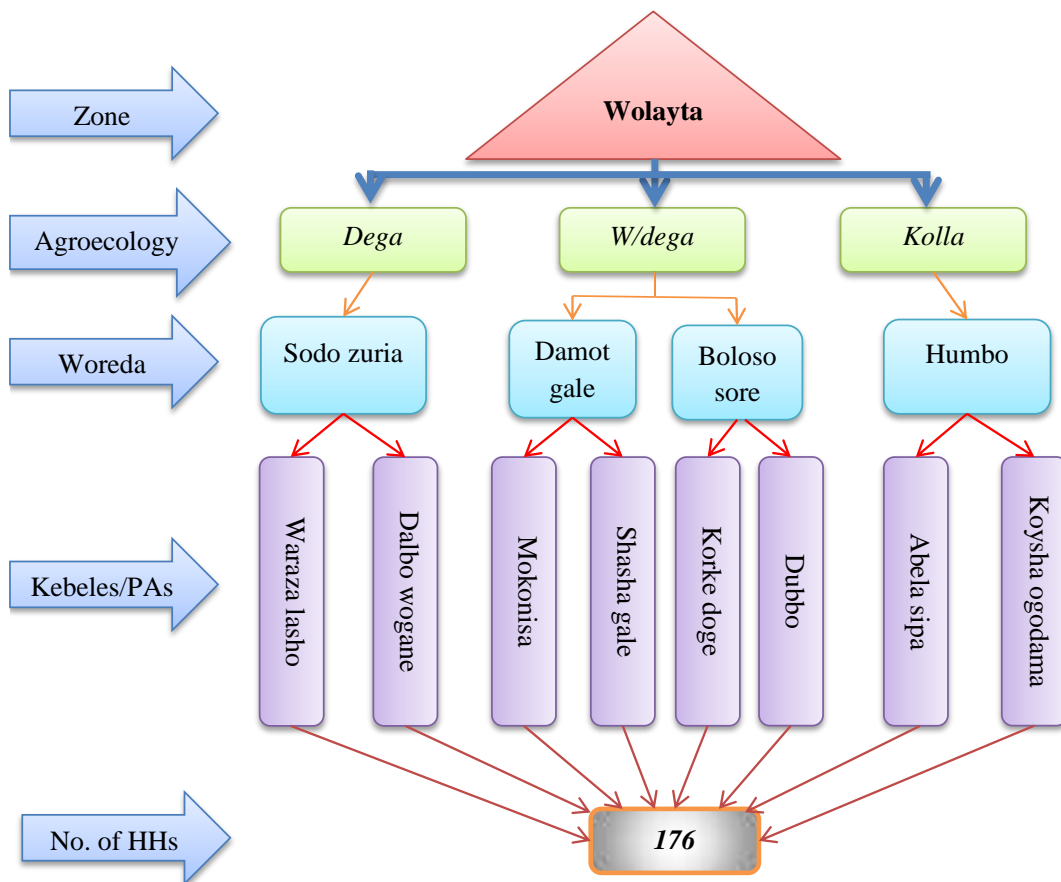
Zone

Wolayta

Agroecology

*Dega*

*W/dega*

*Kolla*

Woreda

Sodo zuria

Damot gale

Boloso sore

Humbo

Kebeles/PAs

Waraza lasho

Dalbo wogane

Mokonisa

Shasha gale

Korke doge

Dubbo

Abela sipa

Koysha ogodama

No. of HHs

***176***